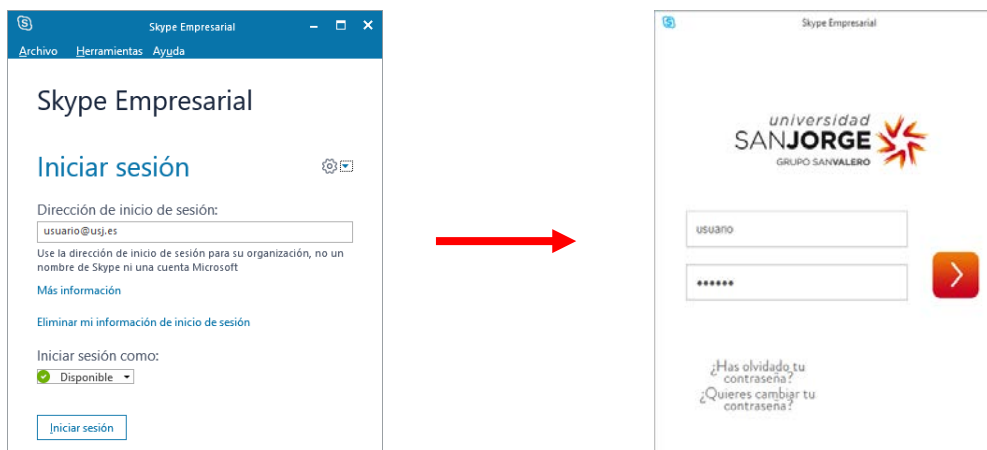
Skype Empresarial

Archivo Herramientas Ayuda

Skype Empresarial

Iniciar sesión

Dirección de inicio de sesión:

usuario@usj.es

Use la dirección de inicio de sesión para su organización, no un nombre de Skype ni una cuenta Microsoft

Más información

Eliminar mi información de inicio de sesión

Iniciar sesión como:

Disponible

Iniciar sesión

Skype Empresarial

universidad SANJORGE GRUPO SANVALERO

usuario

••••••

¿Has olvidado tu contraseña?
¿Quieres cambiar tu contraseña?